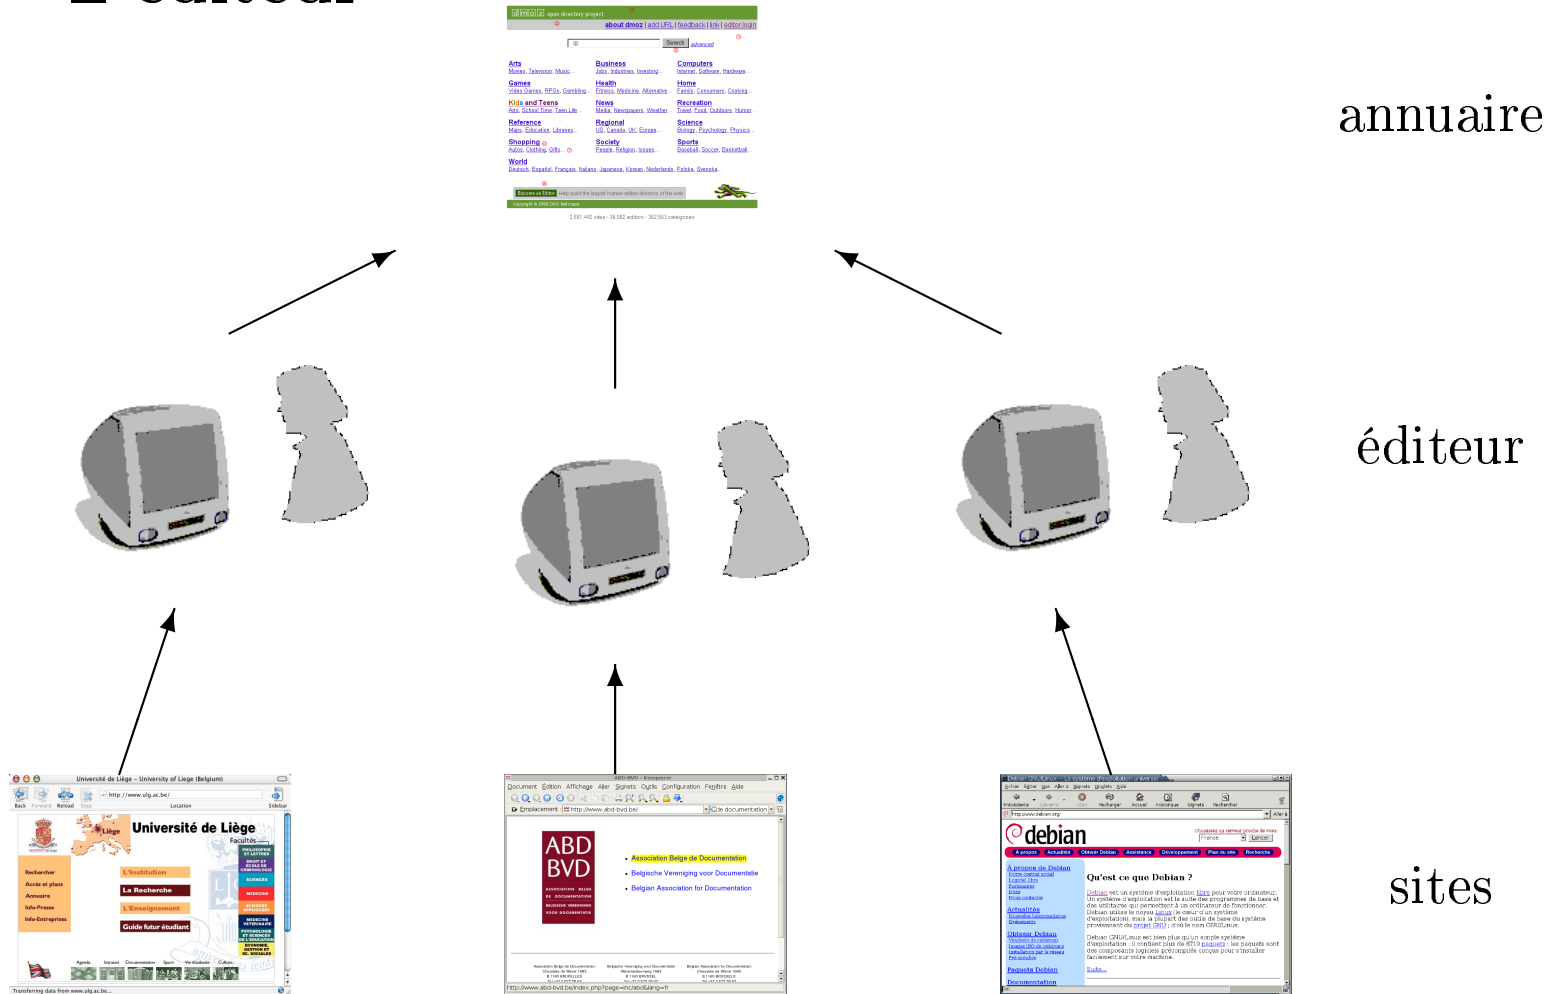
dmoz open directory project

about dmoz | add URL | feedback | link | editor login

Search advanced

Arts
Movies, Television, Music...

Business
Jobs, Industries, Investing...

Computers
Internet, Software, Hardware...

Games
Video Games, RPGs, Gambling...

Health
Fitness, Medicine, Alternative...

Home
Family, Consumers, Cooking...

Kids and Teens
Arts, School Time, Teen Life...

News
Media, Newspapers, Weather...

Recreation
Travel, Food, Outdoors, Humor...

Reference
Maps, Education, Libraries...

Regional
US, Canada, UK, Europe...

Science
Biology, Psychology, Physics...

Shopping
Autos, Clothing, Gifts...

Society
People, Religion, Issues...

Sports
Baseball, Soccer, Basketball...

World
Deutsch, Español, Français, Italiano, Japanese, Korean, Nederlands, Polska, Svenska...

Become an Editor Help build the largest human-edited directory of the web

Copyright © 1998-2003 Netscape

2,581,442 sites - 38,882 editors - 362,563 categories

annuaire

éditeur

sites

Université de Liège - University of Liege (Belgium)

Back Forward Reload Stop http://www.ulg.ac.be/ Location Sidebar

Université de Liège

Rechercher
Accès et plans
Annuaire
Info-Presse
Info-Entreprises

L'Institution
La Recherche
L'Enseignement
Guide futur étudiant

Transferring data from www.ulg.ac.be...

ABD-BVD - Konqueror

Document Édition Affichage Aller Signets Outils Configuration Fenêtre Aide

Emplacement http://www.abd-bvd.be/

ABD BVD

Association Belge de Documentation
Belgische Vereniging voor Documentatie
Belgian Association for Documentation

http://www.abd-bvd.be/index.php?page=inc/abd&lang=fr

Debian GNU/Linux -- Le système d'exploitation universel

http://www.debian.org/

debian

A propos Actualités Obtenir Debian Assistance Développement Plan du site Recherche

A propos de Debian
Actualités
Obtenir Debian
Paquets Debian
Documentation

Qu'est ce que Debian ?

Debian est un système d'exploitation libre pour votre ordinateur. Un système d'exploitation est la suite des programmes de base et des utilitaires qui permettent à un ordinateur de fonctionner. Debian utilise le noyau Linux (le cœur d'un système d'exploitation), mais la plupart des outils de base du système proviennent du projet GNU ; d'où le nom GNU/Linux.

Debian GNU/Linux est bien plus qu'un simple système d'exploitation : il contient plus de 8710 paquets ; les paquets sont des composants logiciels précompilés conçus pour s'installer facilement sur votre machine.

Suite...